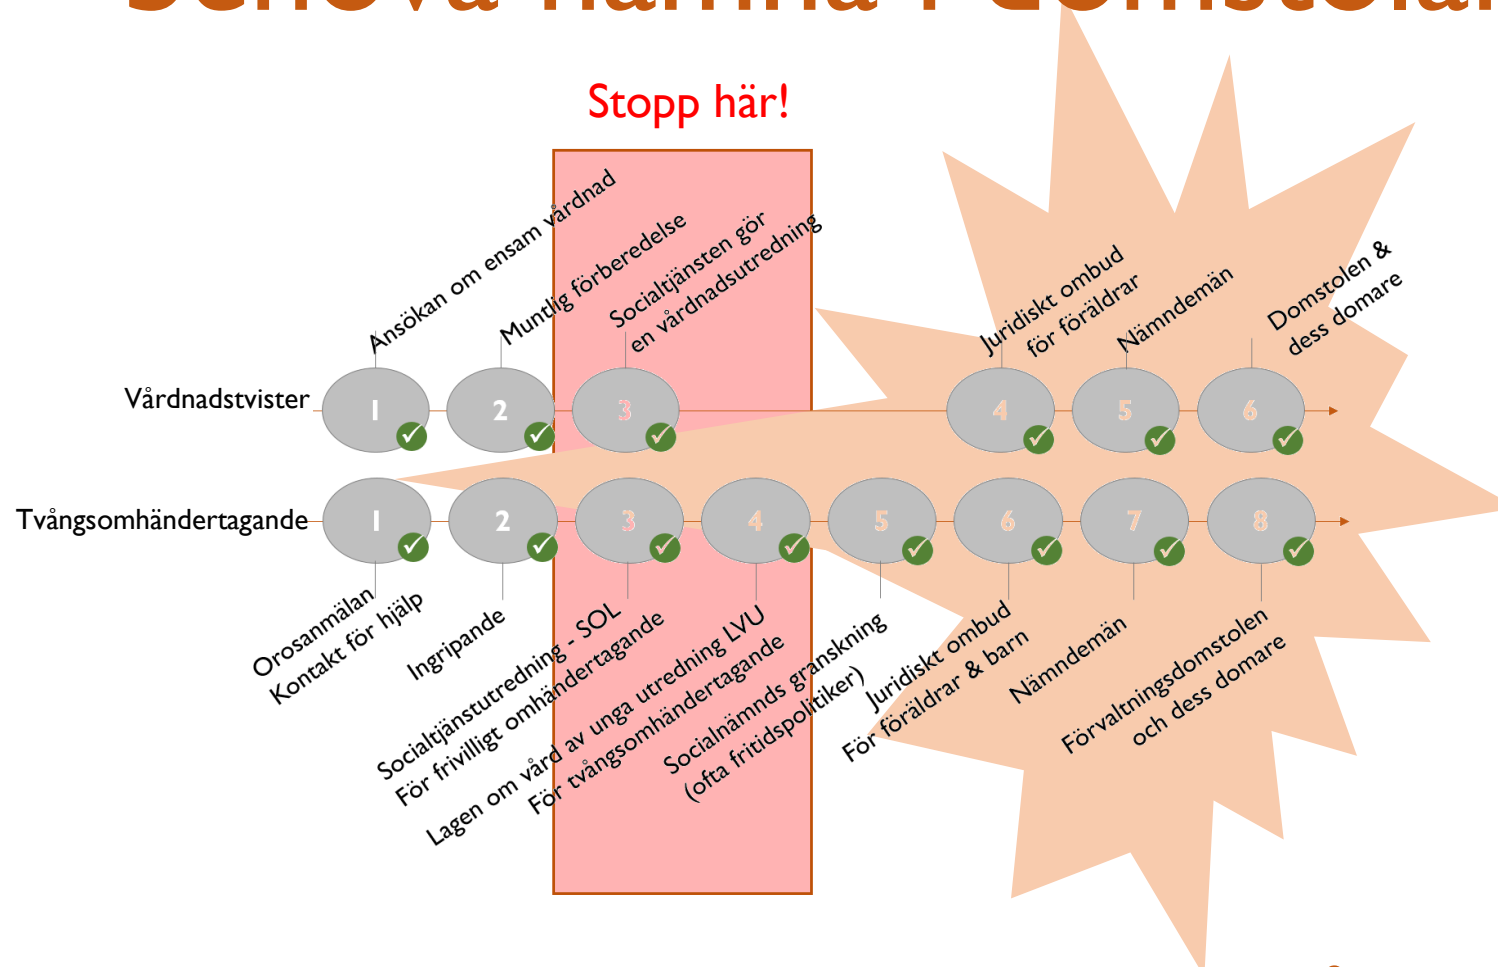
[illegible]

Stopp här!

Ansökan om ensam vårdnad

Muntlig förberedelse

Socialtjänsten gör en vårdnadsutredning

Juridiskt ombud för föräldrar

Nämndemän

Domstolen & dess domare

Vårdnadstvister

1

2

3

4

5

6

Tvångsomhändertagande

1

2

3

4

5

6

7

8

Orosanmälan Kontakt för hjälp

Ingripande

Socialtjänstutredning - SOL För frivilligt omhändertagande

Lagen om vård av unga utredning LVU För tvångsomhändertagande

Socialnämnds granskning (ofta fritidspolitiker)

Juridiskt ombud För föräldrar & barn

Nämndemän

Förvaltningsdomstolen och dess domare